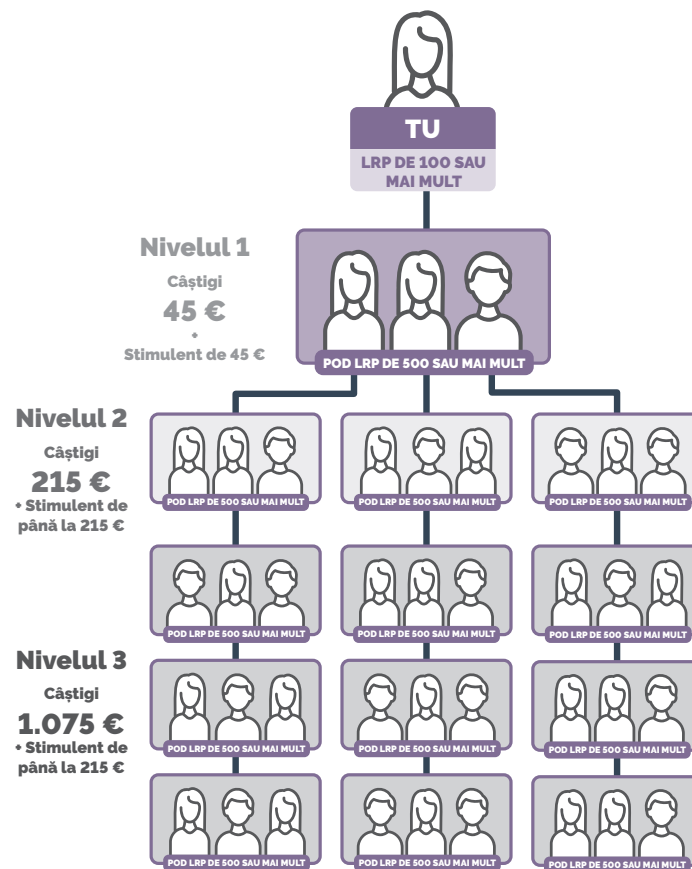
TU

LRP DE 100 SAU MAI MULT

Nivelul 1

Câștigi

45 €

+

Stimulent de 45 €

POD LRP DE 500 SAU MAI MULT

Nivelul 2

Câștigi

215 €

+ Stimulent de până la 215 €

POD LRP DE 500 SAU MAI MULT

POD LRP DE 500 SAU MAI MULT

POD LRP DE 500 SAU MAI MULT

POD LRP DE 500 SAU MAI MULT

POD LRP DE 500 SAU MAI MULT

POD LRP DE 500 SAU MAI MULT

Nivelul 3

Câștigi

1.075 €

+ Stimulent de până la 215 €

POD LRP DE 500 SAU MAI MULT

POD LRP DE 500 SAU MAI MULT

POD LRP DE 500 SAU MAI MULT

POD LRP DE 500 SAU MAI MULT

POD LRP DE 500 SAU MAI MULT

POD LRP DE 500 SAU MAI MULT